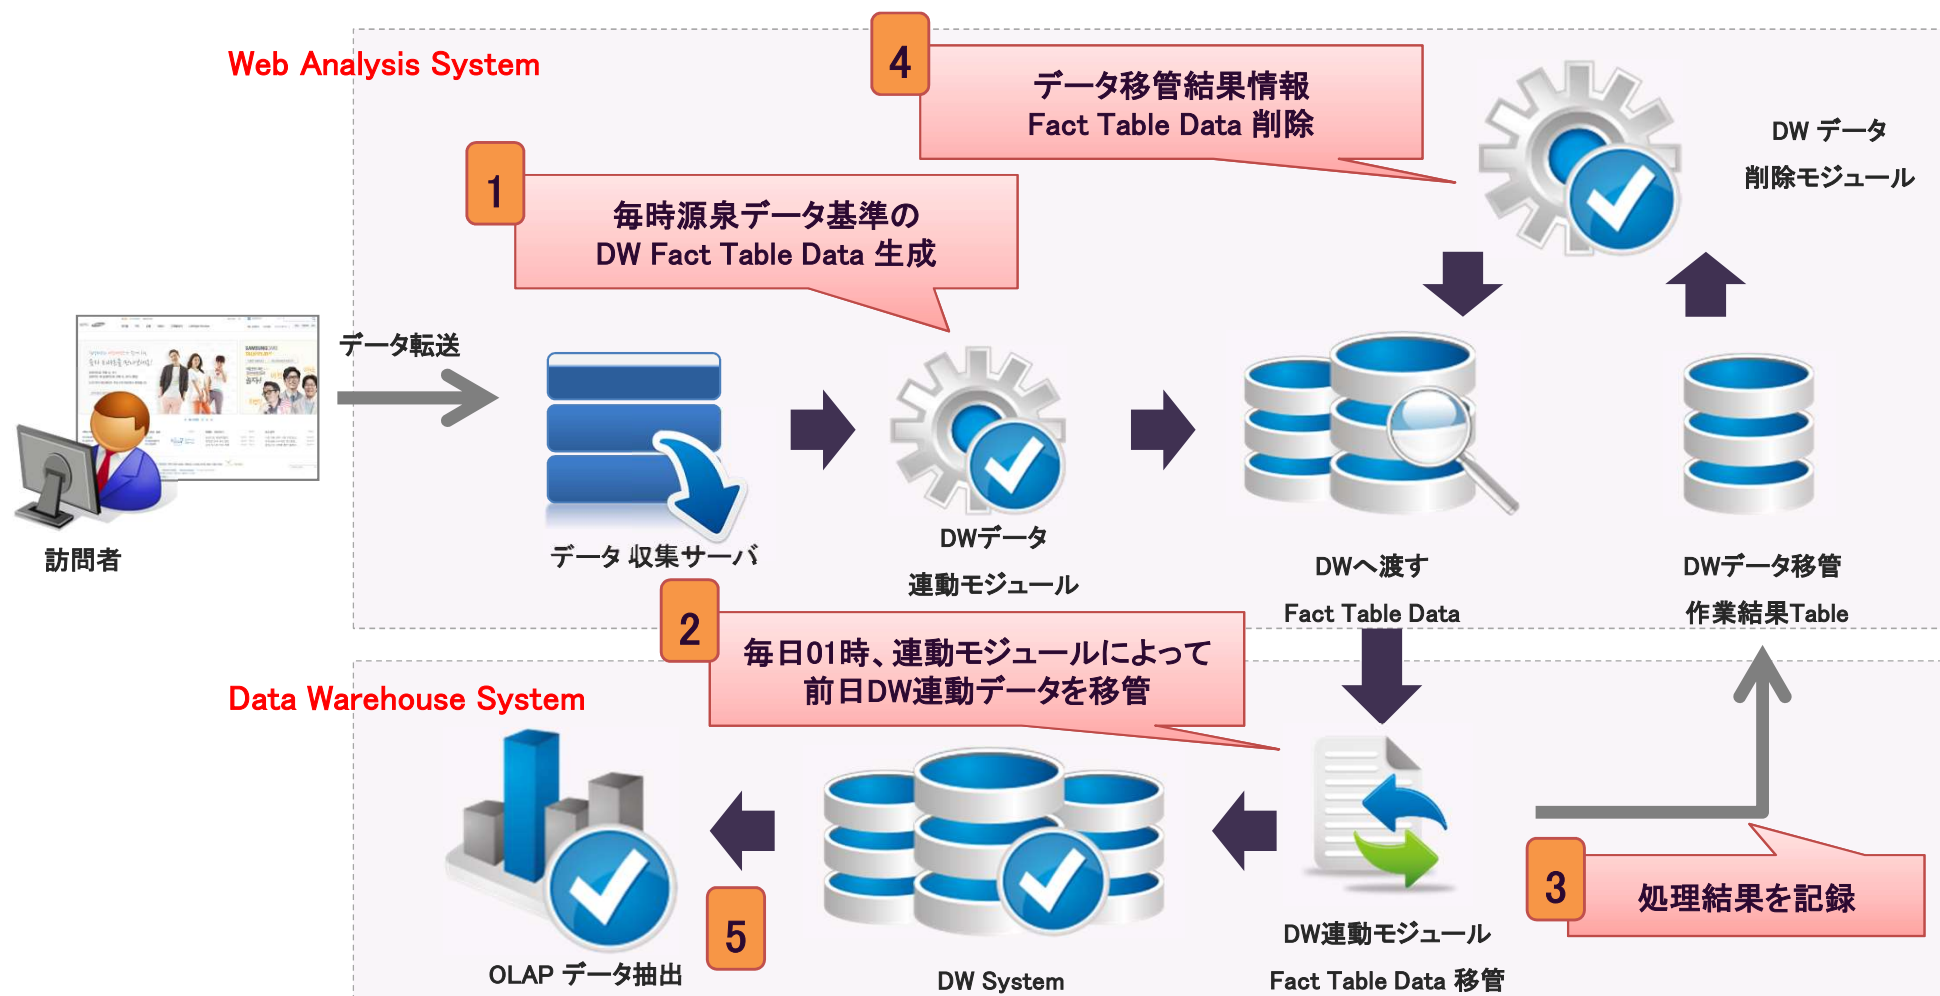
Web Analysis System

4

データ移管結果情報
Fact Table Data 削除

DW データ
削除モジュール

1

毎時源泉データ基準の
DW Fact Table Data 生成

データ転送

訪問者

データ 収集サーバ

DWデータ
連動モジュール

DWへ渡す
Fact Table Data

DWデータ移管
作業結果Table

2

毎日01時、連動モジュールによって
前日DW連動データを移管

Data Warehouse System

3

処理結果を記録

5

OLAP データ抽出

DW System

DW連動モジュール
Fact Table Data 移管